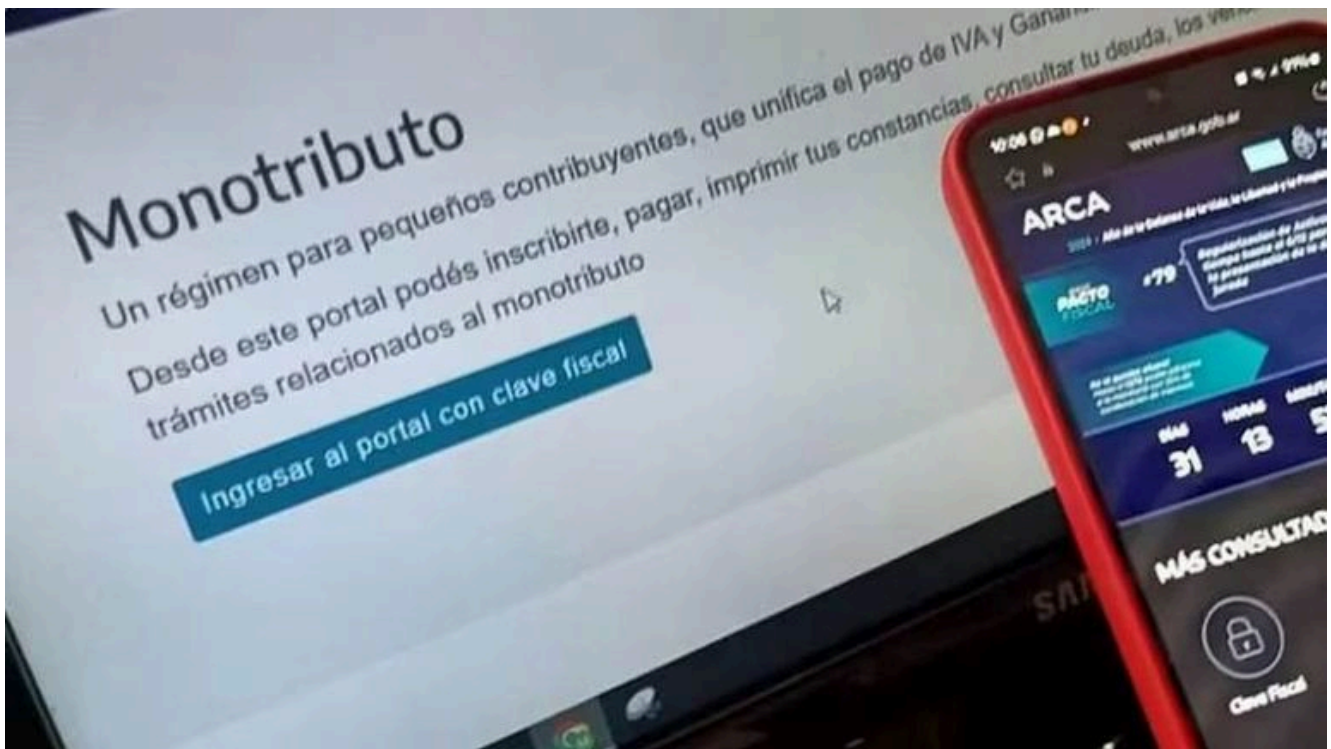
Monotributo

Un régimen para pequeños contribuyentes, que unifica el pago de IVA y Ganan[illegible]

Desde este portal podés inscribirte, pagar, imprimir tus constancias, consultar tu deuda, los ven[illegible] trámites relacionados al monotributo

Ingresar al portal con clave fiscal

SA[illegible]

10:06 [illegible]

www.arca.gob.ar

ARCA

2024 - Año de la Defensa de la Vida, la Libertad y la Propiedad

PACTO FISCAL

+79

Regularización de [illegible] hasta el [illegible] presentación de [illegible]

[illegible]

DÍAS 31

HORAS 13

MINUTOS 5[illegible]

MÁS CONSULTAD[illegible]

Clave Fiscal